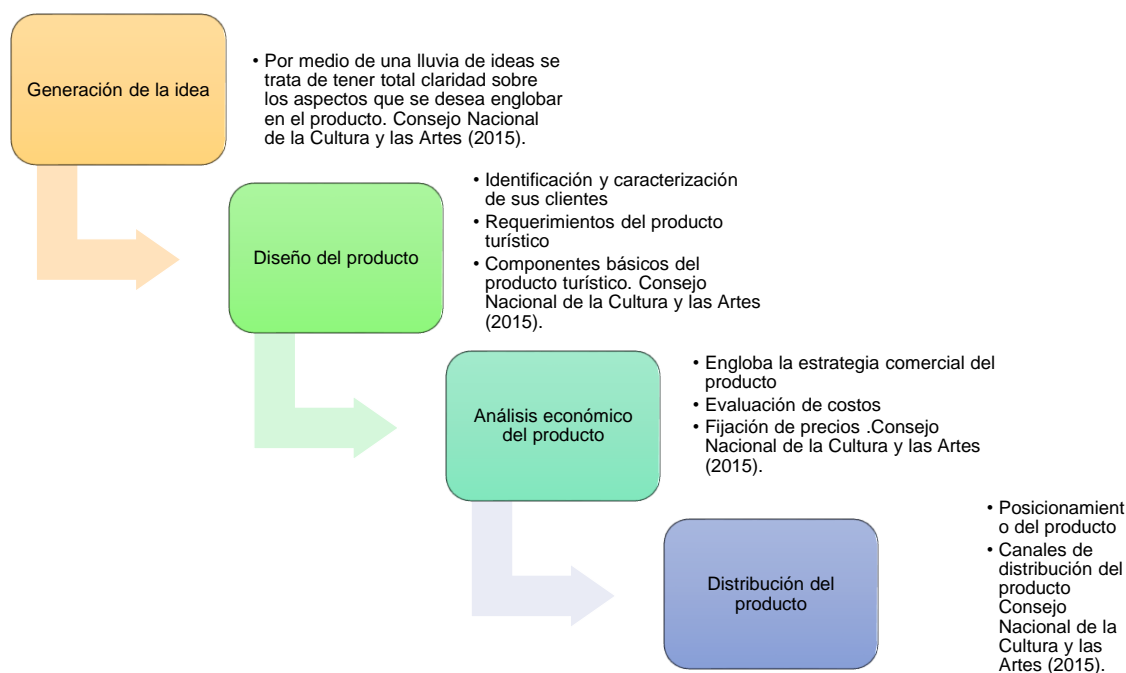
Generación de la idea

• Por medio de una lluvia de ideas se trata de tener total claridad sobre los aspectos que se desea englobar en el producto. Consejo Nacional de la Cultura y las Artes (2015).

Diseño del producto

• Identificación y caracterización de sus clientes
• Requerimientos del producto turístico
• Componentes básicos del producto turístico. Consejo Nacional de la Cultura y las Artes (2015).

Análisis económico del producto

• Engloba la estrategia comercial del producto
• Evaluación de costos
• Fijación de precios .Consejo Nacional de la Cultura y las Artes (2015).

Distribución del producto

• Posicionamiento del producto
• Canales de distribución del producto Consejo Nacional de la Cultura y las Artes (2015).